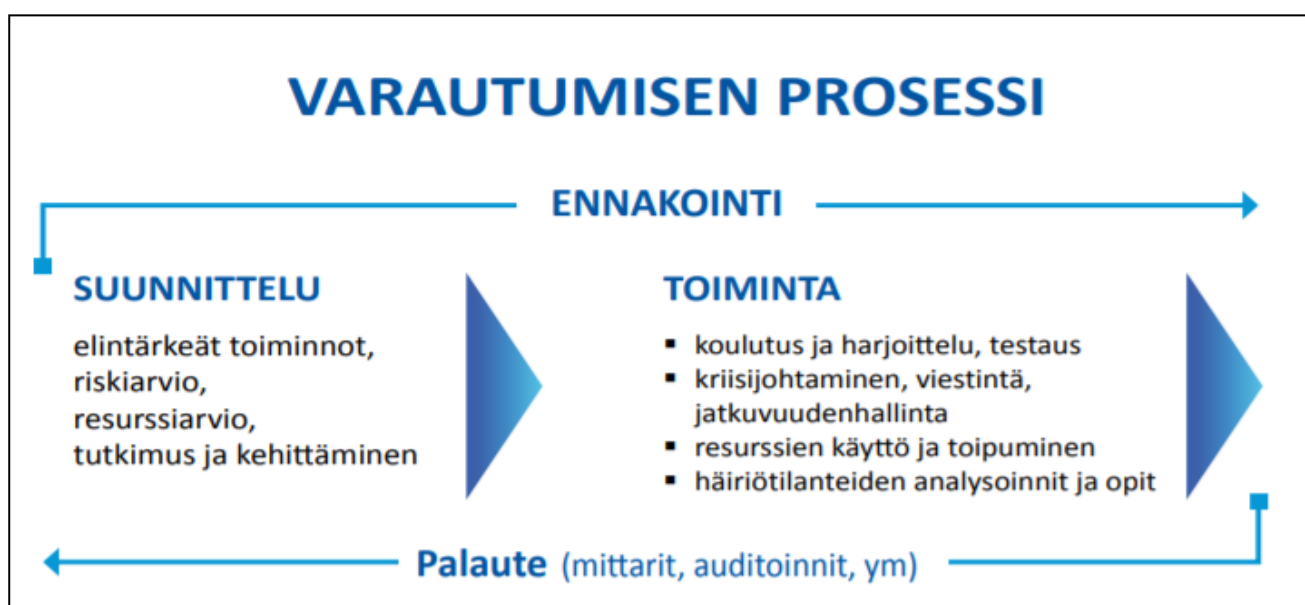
VARAUTUMISEN PROSESSI

ENNAKOINTI

SUUNNITTELU

elintärkeät toiminnot, riskiarvio, resurssiarvio, tutkimus ja kehittäminen

TOIMINTA

- koulutus ja harjoittelu, testaus
- kriisijohtaminen, viestintä, jatkuvuudenhallinta
- resurssien käyttö ja toipuminen
- häiriötilanteiden analysoinnit ja opit

Palaute (mittarit, auditoinnit, ym)